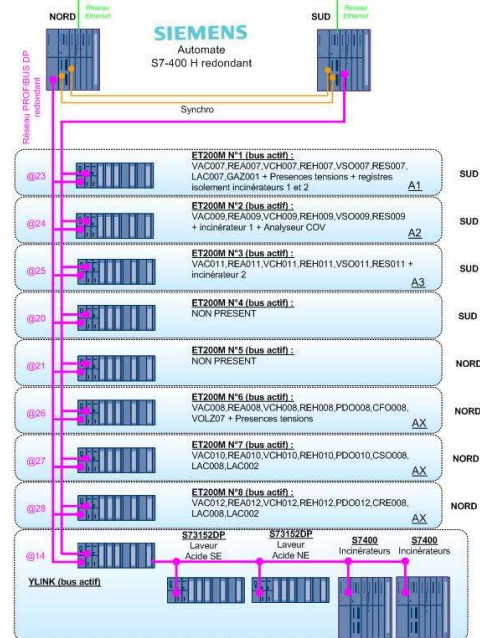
NORD

Réseau Ethernet

SIEMENS

Automate

S7-400 H redondant

SUD

Réseau Ethernet

Réseau PROFIBUS DP redondant

Synchro

@23

ET200M N°1 (bus actif) :

VAC007,REA007,VCH007,REH007,VSO007,RES007, LAC007,GAZ001 + Presences tensions + registres isolement incinérateurs 1 et 2

A1

SUD

@24

ET200M N°2 (bus actif) :

VAC009,REA009,VCH009,REH009,VSO009,RES009 + incinérateur 1 + Analyseur COV

A2

SUD

@25

ET200M N°3 (bus actif) :

VAC011,REA011,VCH011,REH011,VSO011,RES011 + incinérateur 2

A3

SUD

@20

ET200M N°4 (bus actif) :

NON PRESENT

SUD

@21

ET200M N°5 (bus actif) :

NON PRESENT

NORD

@26

ET200M N°6 (bus actif) :

VAC008,REA008,VCH008,REH008,PDO008,CFO008, VOLZ07 + Presences tensions

AX

NORD

@27

ET200M N°7 (bus actif) :

VAC010,REA010,VCH010,REH010,PDO010,CSO008, LAC008,LAC002

AX

NORD

@28

ET200M N°8 (bus actif) :

VAC012,REA012,VCH012,REH012,PDO012,CRE008, LAC008,LAC002

AX

NORD

@14

S73152DP

Laveur Acide SE

S73152DP

Laveur Acide NE

S7400

Incinérateurs

S7400

Incinérateurs

YLINK (bus actif)